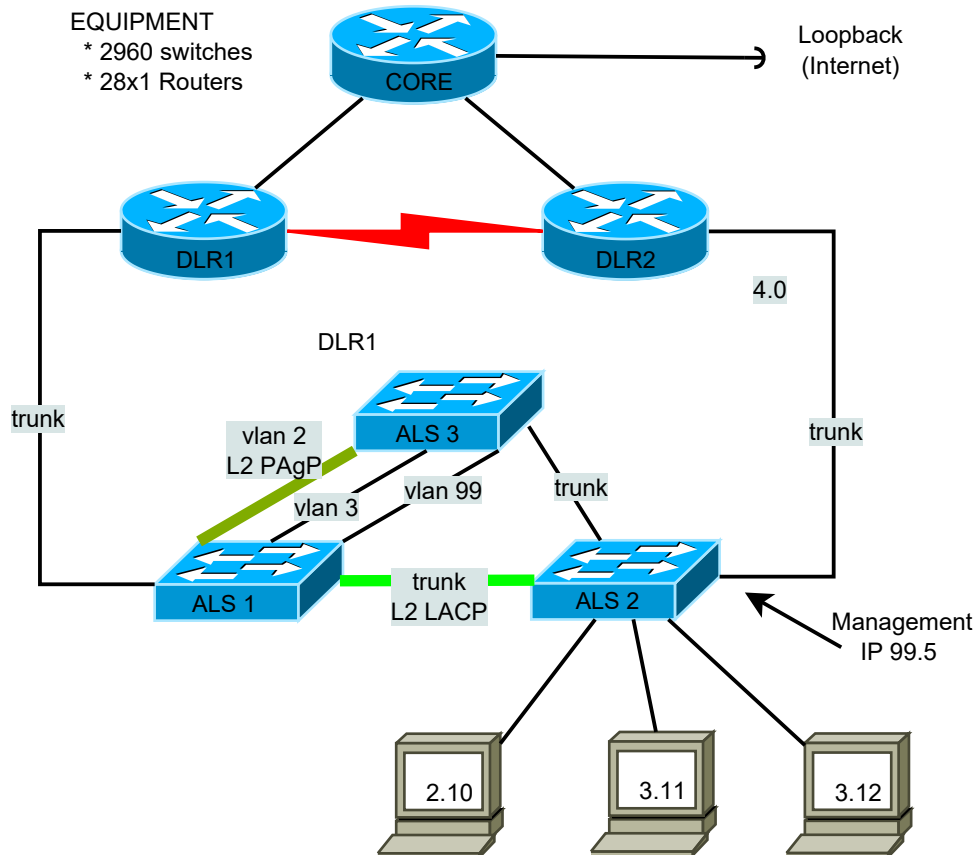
EQUIPMENT
* 2960 switches
* 28x1 Routers

CORE

Loopback
(Internet)

DLR1

DLR2

4.0

DLR1

trunk

ALS 3

vlan 2
L2 PAgP

vlan 3

vlan 99

trunk

trunk

ALS 1

trunk
L2 LACP

ALS 2

Management
IP 99.5

2.10

3.11

3.12